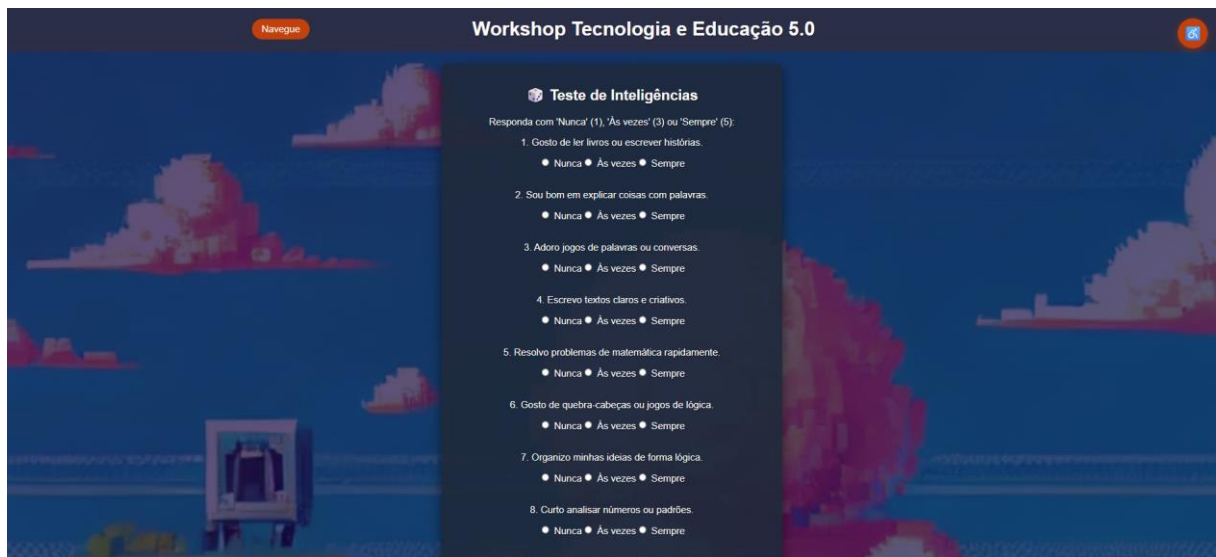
Navegue

Workshop Tecnologia e Educação 5.0

Teste de Inteligências

Responda com 'Nunca' (1), 'Às vezes' (3) ou 'Sempre' (5):

1. Gosto de ler livros ou escrever histórias.
Nunca Às vezes Sempre

2. Sou bom em explicar coisas com palavras.
Nunca Às vezes Sempre

3. Adoro jogos de palavras ou conversas.
Nunca Às vezes Sempre

4. Escrevo textos claros e criativos.
Nunca Às vezes Sempre

5. Resolvo problemas de matemática rapidamente.
Nunca Às vezes Sempre

6. Gosto de quebra-cabeças ou jogos de lógica.
Nunca Às vezes Sempre

7. Organizo minhas ideias de forma lógica.
Nunca Às vezes Sempre

8. Curto analisar números ou padrões.
Nunca Às vezes Sempre